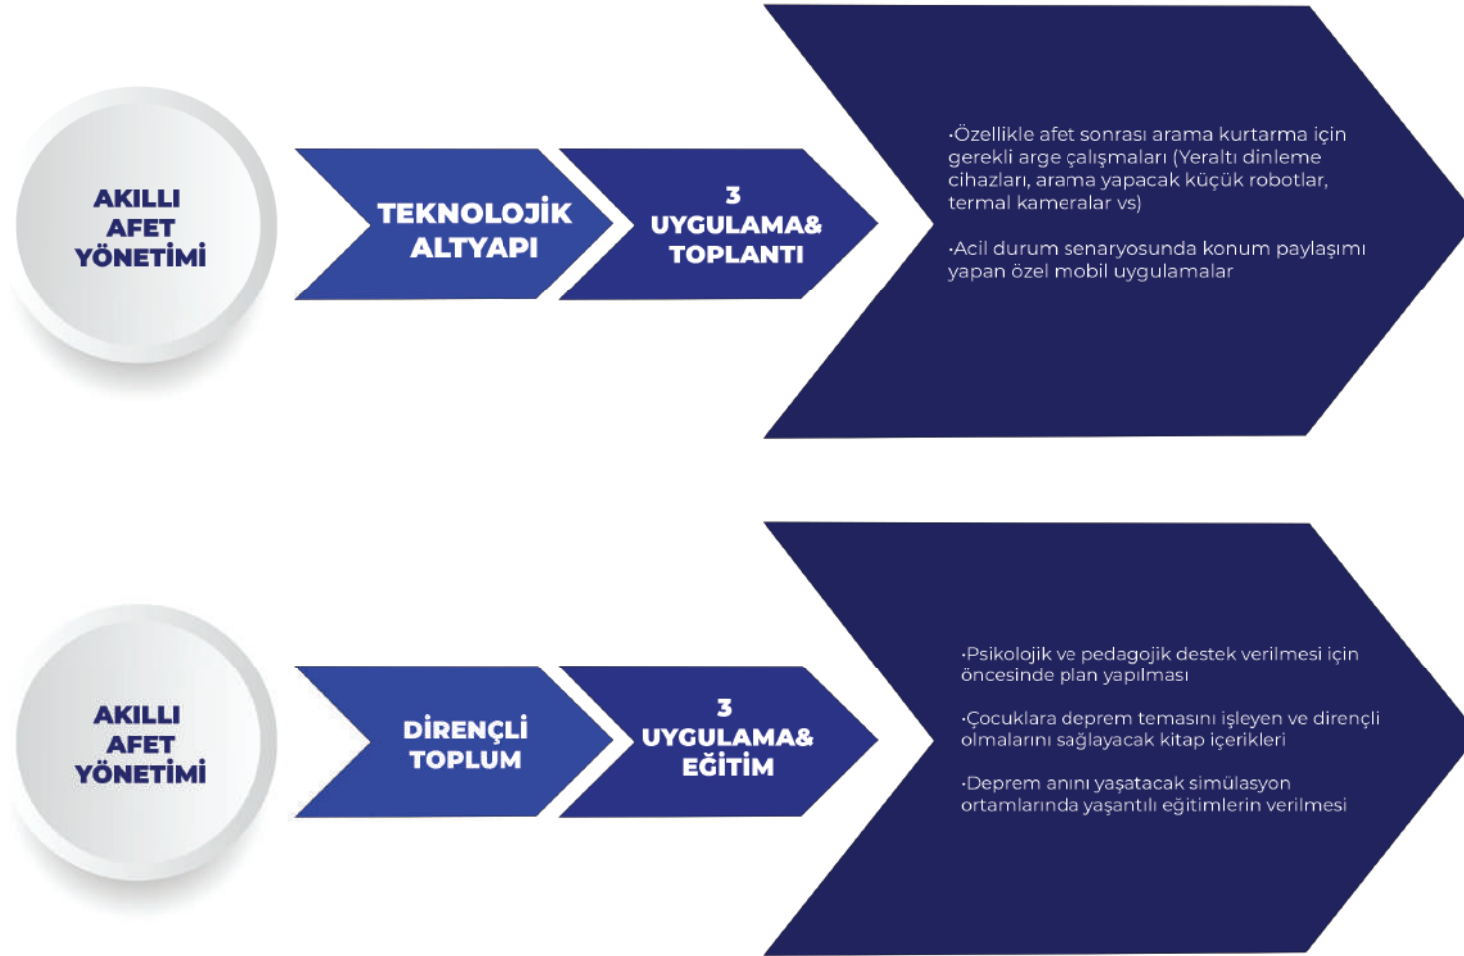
AKILLI AFET YÖNETİMİ

TEKNOLOJİK ALTYAPI

3 UYGULAMA& TOPLANTI

·Özellikle afet sonrası arama kurtarma için gerekli arge çalışmaları (Yeraltı dinleme cihazları, arama yapacak küçük robotlar, termal kameralar vs)

·Acil durum senaryosunda konum paylaşımı yapan özel mobil uygulamalar

AKILLI AFET YÖNETİMİ

DİRENÇLİ TOPLUM

3 UYGULAMA& EĞİTİM

·Psikolojik ve pedagojik destek verilmesi için öncesinde plan yapılması

·Çocuklara deprem temasını işleyen ve dirençli olmalarını sağlayacak kitap içerikleri

·Deprem anını yaşatacak simülasyon ortamlarında yaşantılı eğitimlerin verilmesi